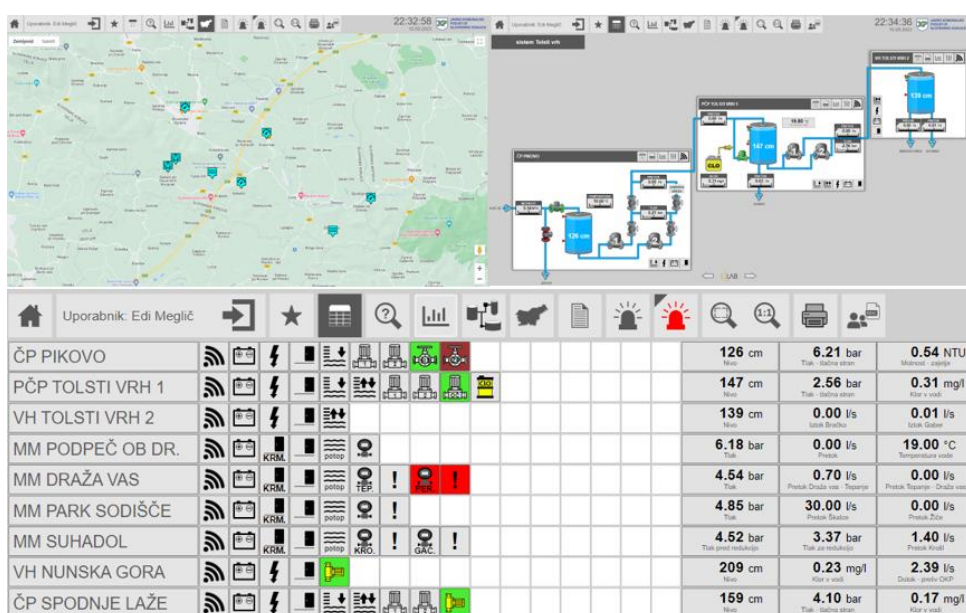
Uporabnik: Edi Meglič 22:32:58

Zemljevid Satelit

Uporabnik: Edi Meglič 22:34:36

sistem Tolsti vrh

ČP PIKOVO

126 cm

PČP TOLSTI VRH 1

147 cm

VH TOLSTI VRH 2

139 cm

CLO

LAB

Uporabnik: Edi Meglič

| ČP PIKOVO | | | | | | | 126 cm Nivo | 6.21 bar Tlak - tlačna stran | 0.54 NTU Motnost - zajetje |
|---|---|---|---|---|---|---|---|---|---|
| PČP TOLSTI VRH 1 | | | | | | CLO | 147 cm Nivo | 2.56 bar Tlak - tlačna stran | 0.31 mg/l Klor v vodi |
| VH TOLSTI VRH 2 | | | | | | | 139 cm Nivo | 0.00 l/s Iztok Bračko | 0.01 l/s Iztok Gaber |
| MM PODPEČ OB DR. | | | KRM. | potop | | | 6.18 bar Tlak | 0.00 l/s Pretok | 19.00 °C Temperatura vode |
| MM DRAŽA VAS | | | KRM. | potop | TEP. | ! PER. ! | 4.54 bar Tlak | 0.70 l/s Pretok Draža vas - Tepanje | 0.00 l/s Pretok Tepanje - Draža vas |
| MM PARK SODIŠČE | | | KRM. | potop | ! | | 4.85 bar Tlak | 30.00 l/s Pretok Škalce | 0.00 l/s Pretok Žiče |
| MM SUHADOL | | | KRM. | potop | KRO. | ! GAČ. ! | 4.52 bar Tlak pred redukcijo | 3.37 bar Tlak za redukcijo | 1.40 l/s Pretok Kroli |
| VH NUNSKA GORA | | | | | | | 209 cm Nivo | 0.23 mg/l Klor v vodi | 2.39 l/s Dotok - preliv OKP |
| ČP SPODNJE LAŽE | | | | | | | 159 cm Nivo | 4.10 bar Tlak - tlačna stran | 0.17 mg/l Klor v vodi |